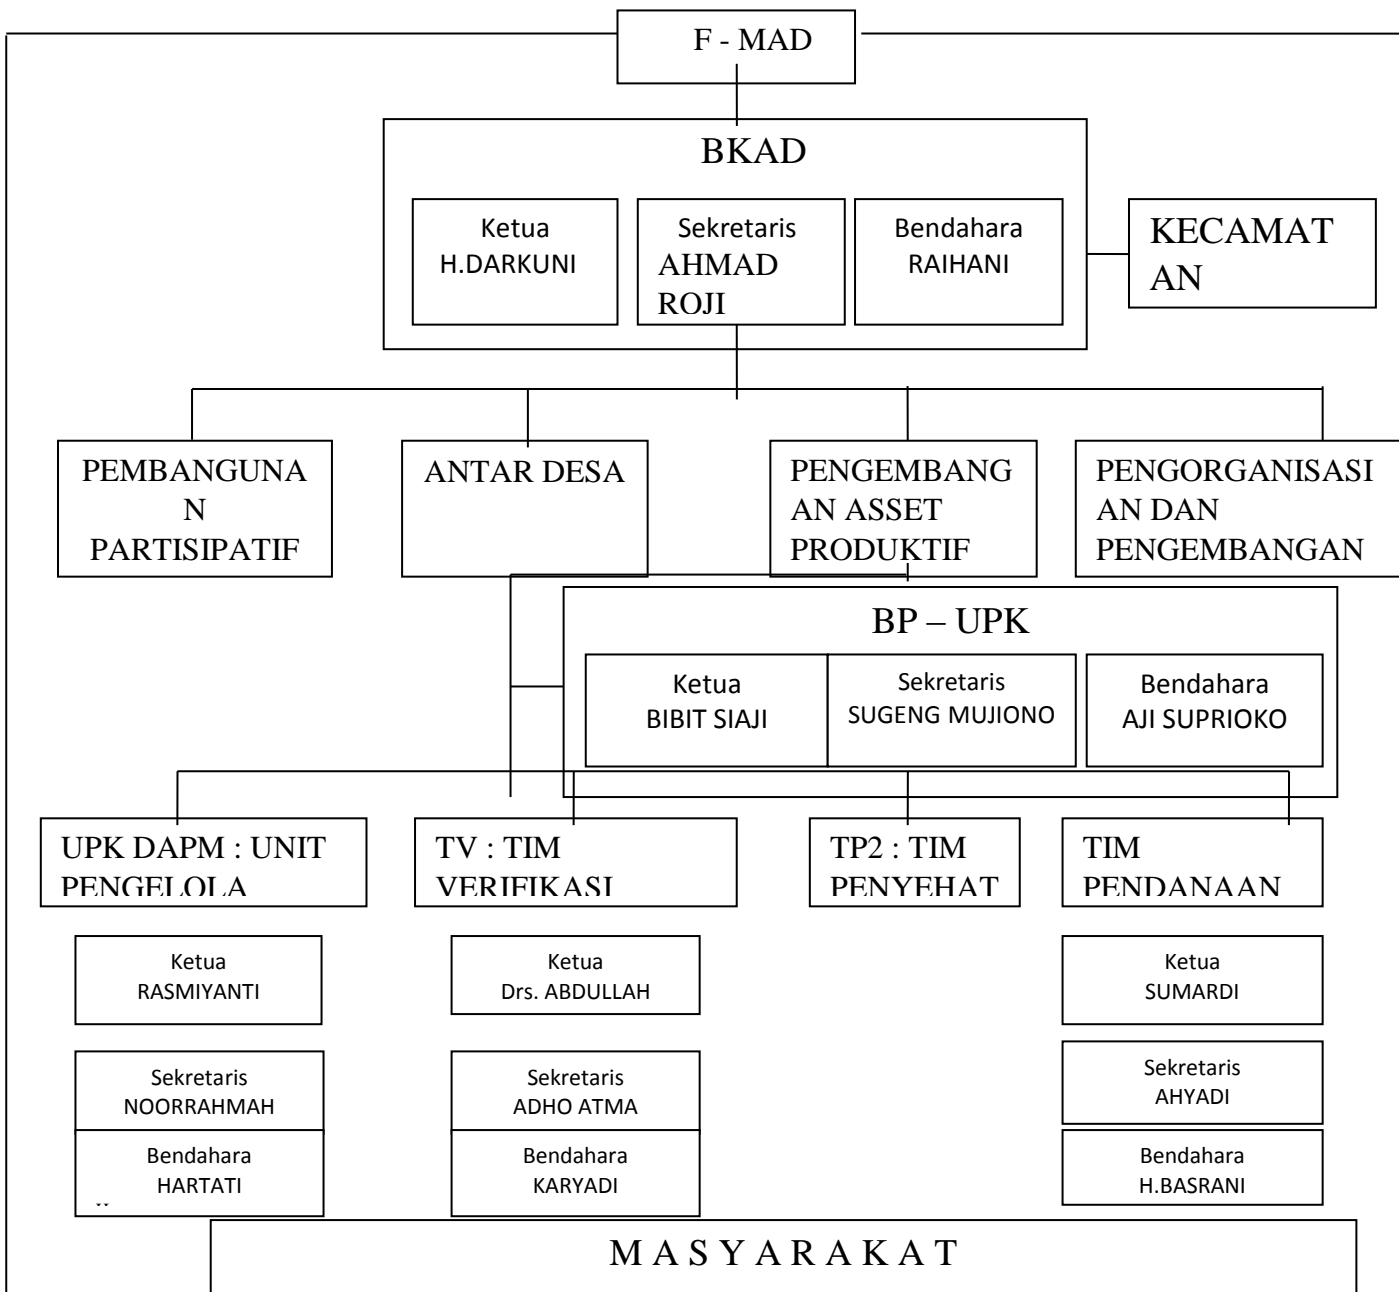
F - MAD

BKAD

Ketua
H.DARKUNI

Sekretaris
AHMAD ROJI

Bendahara
RAIHANI

KECAMATAN

PEMBANGUNAN PARTISIPATIF

ANTAR DESA

PENGEMBANGAN ASSET PRODUKTIF

PENGORGANISASIAN DAN PENGEMBANGAN

BP – UPK

Ketua
BIBIT SIAJI

Sekretaris
SUGENG MUJIONO

Bendahara
AJI SUPRIOKO

UPK DAPM : UNIT PENGELOLA

TV : TIM VERIFIKASI

TP2 : TIM PENYEHAT

TIM PENDANAAN

Ketua
RASMIYANTI

Sekretaris
NOORRAHMAH

Bendahara
HARTATI

Ketua
Drs. ABDULLAH

Sekretaris
ADHO ATMA

Bendahara
KARYADI

Ketua
SUMARDI

Sekretaris
AHYADI

Bendahara
H.BASRANI

M A S Y A R A K A T